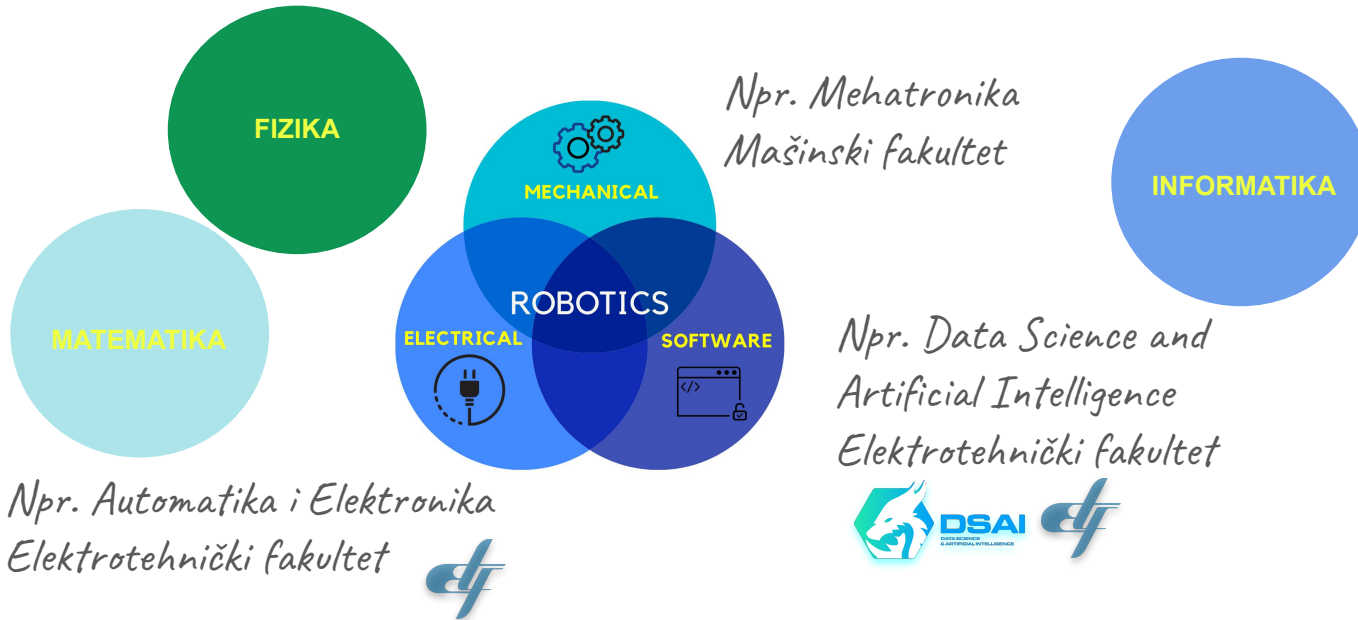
FIZIKA

MATEMATIKA

MECHANICAL

ROBOTICS

ELECTRICAL

SOFTWARE

Npr. Mehatronika
Mašinski fakultet

INFORMATIKA

Npr. Data Science and Artificial Intelligence
Elektrotehnički fakultet

DSAI
DATA SCIENCE & ARTIFICIAL INTELLIGENCE

Npr. Automatika i Elektronika
Elektrotehnički fakultet